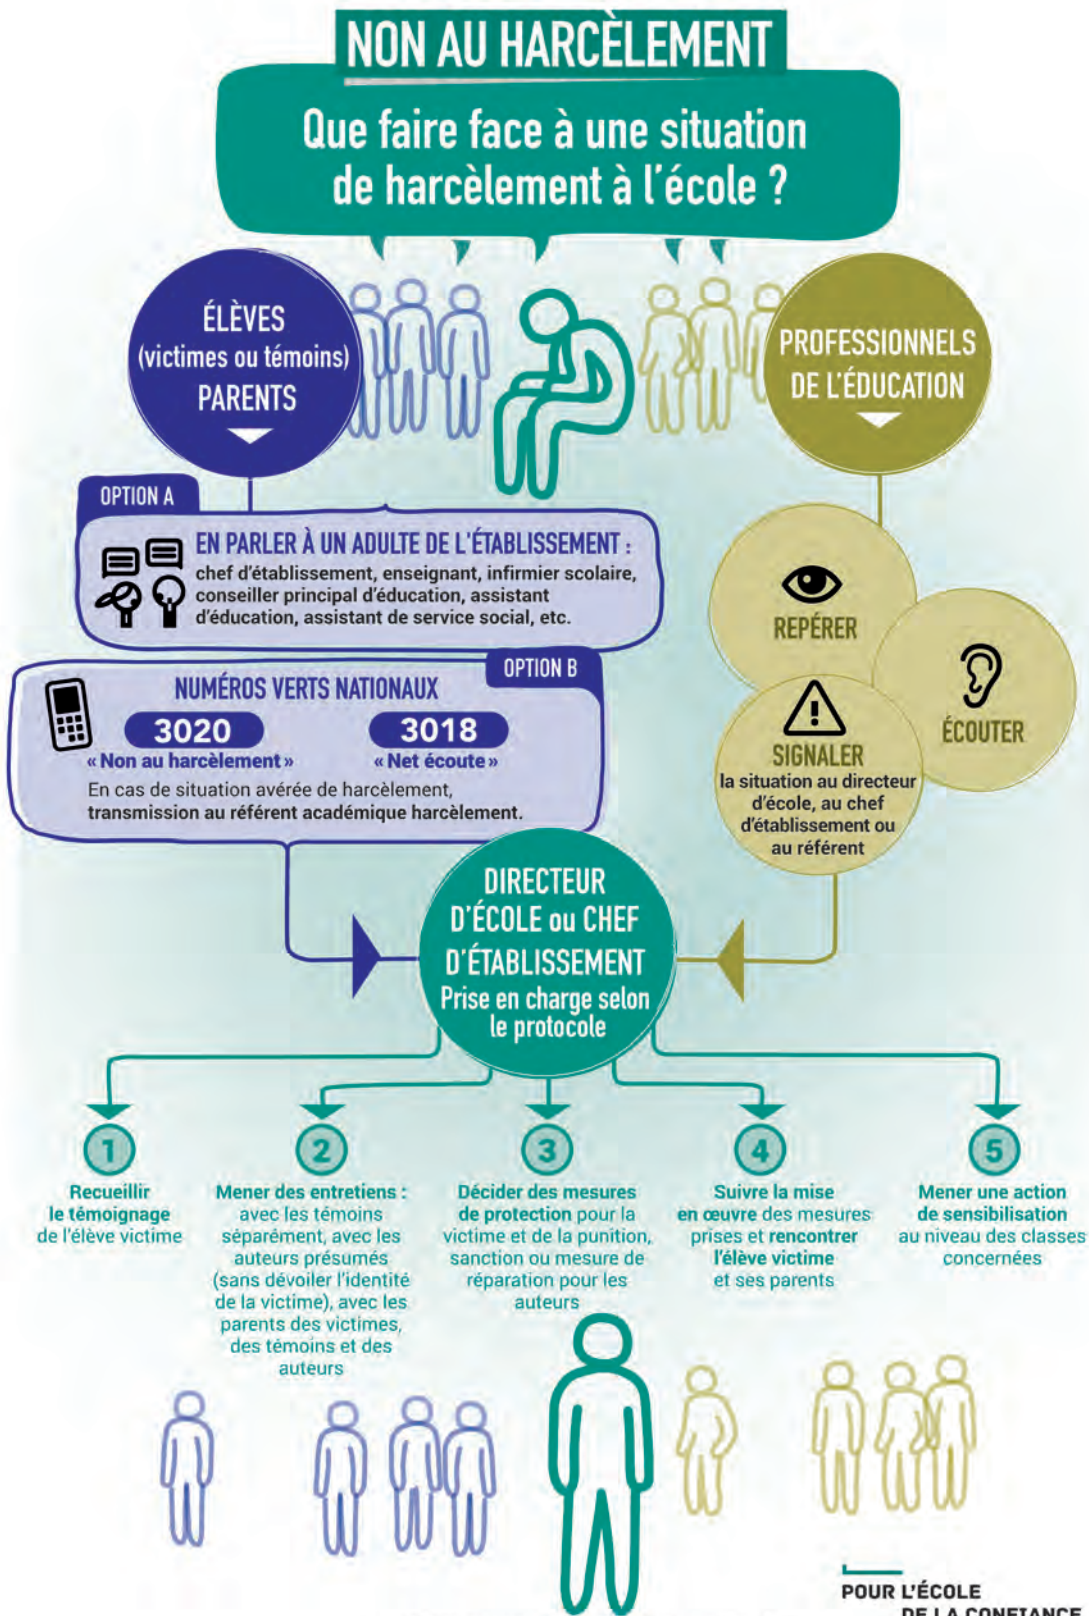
NON AU HARCÈLEMENT

Que faire face à une situation de harcèlement à l'école ?

ÉLÈVES (victimes ou témoins) PARENTS

PROFESSIONNELS DE L'ÉDUCATION

OPTION A

EN PARLER À UN ADULTE DE L'ÉTABLISSEMENT : chef d'établissement, enseignant, infirmier scolaire, conseiller principal d'éducation, assistant d'éducation, assistant de service social, etc.

OPTION B

NUMÉROS VERTS NATIONAUX

3020 « Non au harcèlement »

3018 « Net écoute »

En cas de situation avérée de harcèlement, transmission au référent académique harcèlement.

REPÉRER

ÉCOUTER

SIGNALER la situation au directeur d'école, au chef d'établissement ou au référent

DIRECTEUR D'ÉCOLE ou CHEF D'ÉTABLISSEMENT Prise en charge selon le protocole

1 Recueillir le témoignage de l'élève victime

2 Mener des entretiens : avec les témoins séparément, avec les auteurs présumés (sans dévoiler l'identité de la victime), avec les parents des victimes, des témoins et des auteurs

3 Décider des mesures de protection pour la victime et de la punition, sanction ou mesure de réparation pour les auteurs

4 Suivre la mise en œuvre des mesures prises et rencontrer l'élève victime et ses parents

5 Mener une action de sensibilisation au niveau des classes concernées

POUR L'ÉCOLE DE LA CONFIANCE